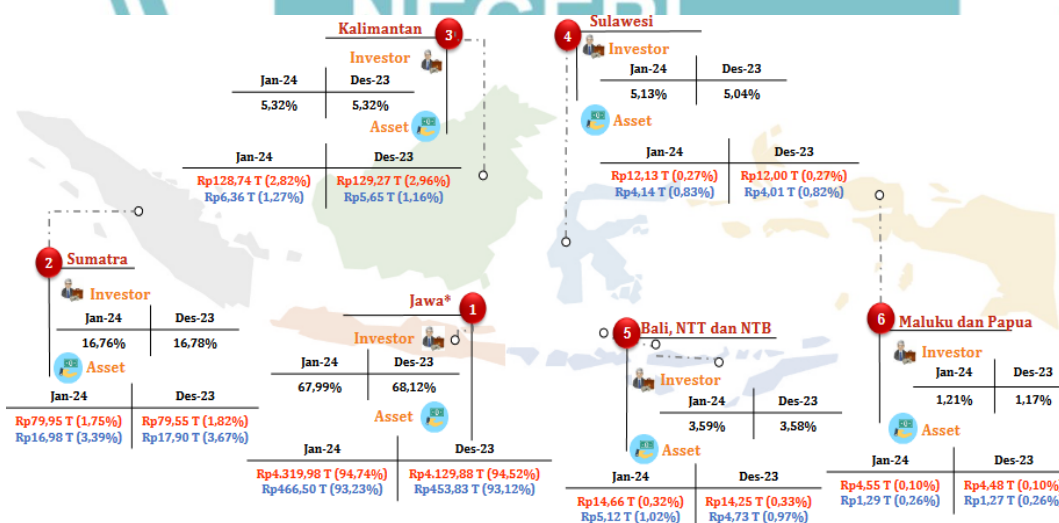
3 Kalimantan

Investor

| Jan-24 | Des-23 |
|---|---|
| 5,32% | 5,32% |

Asset

| Jan-24 | Des-23 |
|---|---|
| Rp128,74 T (2,82%) Rp6,36 T (1,27%) | Rp129,27 T (2,96%) Rp5,65 T (1,16%) |

4 Sulawesi

Investor

| Jan-24 | Des-23 |
|---|---|
| 5,13% | 5,04% |

Asset

| Jan-24 | Des-23 |
|---|---|
| Rp12,13 T (0,27%) Rp4,14 T (0,83%) | Rp12,00 T (0,27%) Rp4,01 T (0,82%) |

2 Sumatra

Investor

| Jan-24 | Des-23 |
|---|---|
| 16,76% | 16,78% |

Asset

| Jan-24 | Des-23 |
|---|---|
| Rp79,95 T (1,75%) Rp16,98 T (3,39%) | Rp79,55 T (1,82%) Rp17,90 T (3,67%) |

Jawa* 1

Investor

| Jan-24 | Des-23 |
|---|---|
| 67,99% | 68,12% |

Asset

| Jan-24 | Des-23 |
|---|---|
| Rp4.319,98 T (94,74%) Rp466,50 T (93,23%) | Rp4.129,88 T (94,52%) Rp453,83 T (93,12%) |

5 Bali, NTT dan NTB

Investor

| Jan-24 | Des-23 |
|---|---|
| 3,59% | 3,58% |

Asset

| Jan-24 | Des-23 |
|---|---|
| Rp14,66 T (0,32%) Rp5,12 T (1,02%) | Rp14,25 T (0,33%) Rp4,73 T (0,97%) |

6 Maluku dan Papua

Investor

| Jan-24 | Des-23 |
|---|---|
| 1,21% | 1,17% |

Asset

| Jan-24 | Des-23 |
|---|---|
| Rp4,55 T (0,10%) Rp1,29 T (0,26%) | Rp4,48 T (0,10%) Rp1,27 T (0,26%) |